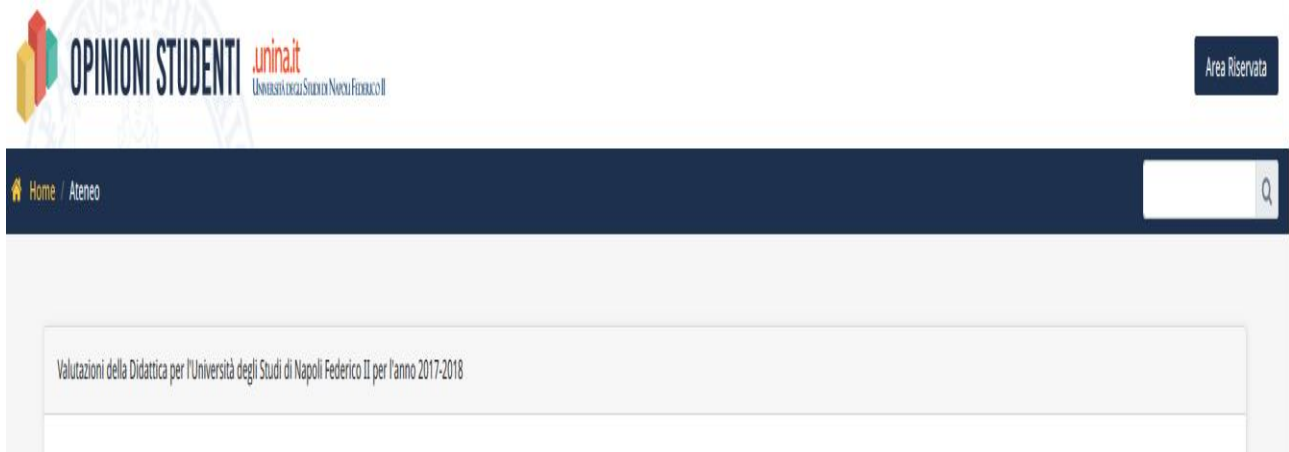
OPINIONI STUDENTI .unina.it
Università degli Studi di Napoli Federico II

Area Riservata

Home / Ateneo

Valutazioni della Didattica per l'Università degli Studi di Napoli Federico II per l'anno 2017-2018